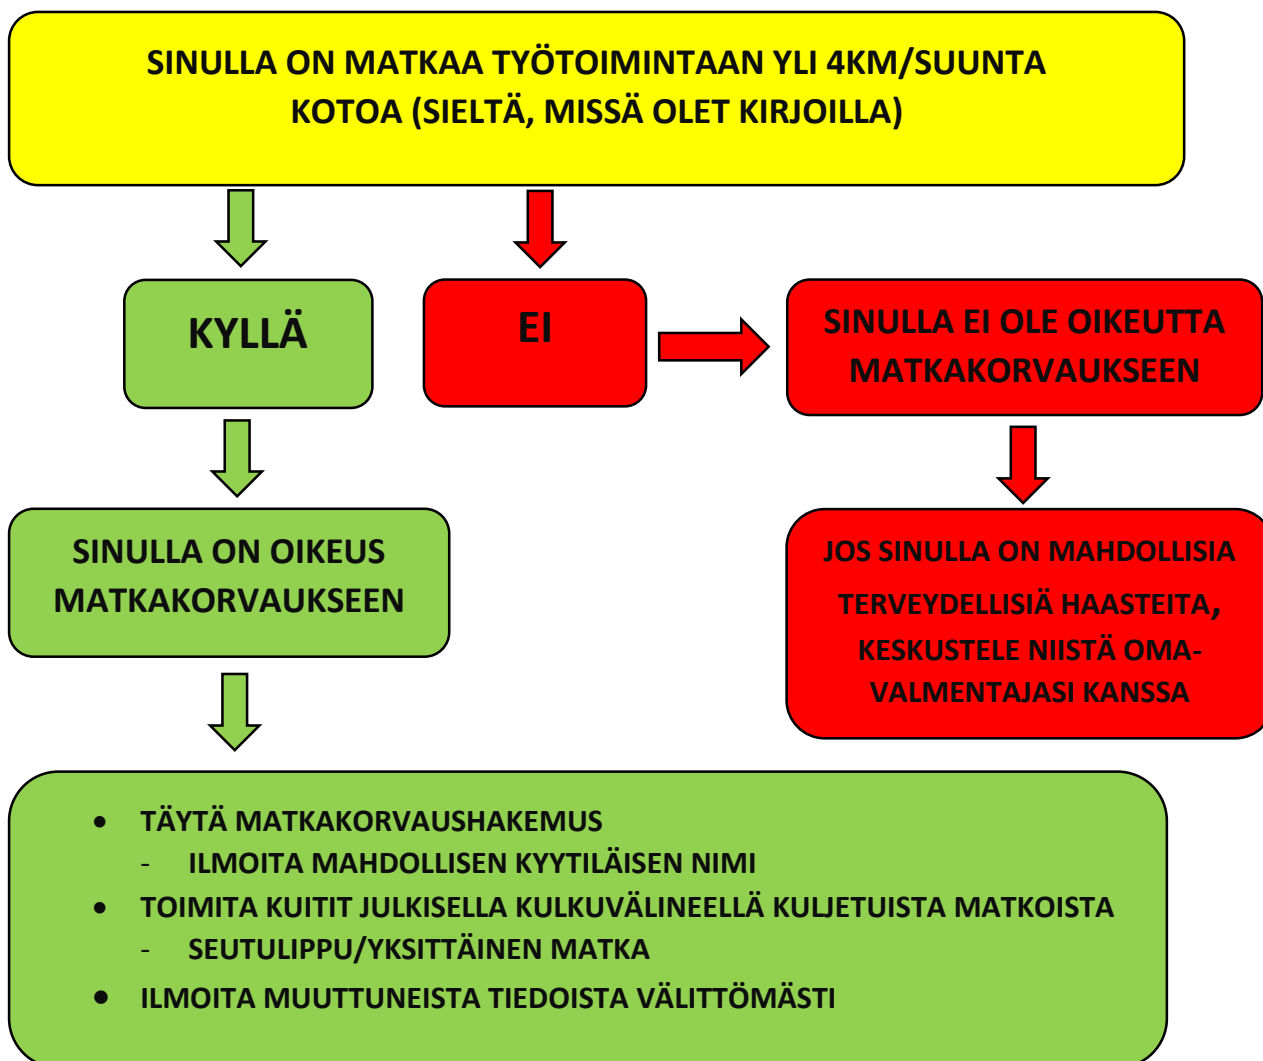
SINULLA ON MATKAA TYÖTOIMINTAAN YLI 4KM/SUUNTA KOTOA (SIELTÄ, MISSÄ OLET KIRJOILLA)

KYLLÄ

EI

SINULLA EI OLE OIKEUTTA MATKAKORVAUKSEEN

SINULLA ON OIKEUS MATKAKORVAUKSEEN

JOS SINULLA ON MAHDOLLISIA TERVEYDELLISIÄ HAASTEITA, KESKUSTELE NIISTÄ OMAVALMENTAJASI KANSSA

- TÄYTÄ MATKAKORVAUSHAKEMUS
  - ILMOITA MAHDOLLISEN KYYTILÄISEN NIMI
- TOIMITA KUITIT JULKISELLA KULKUVÄLINEELLÄ KULJETUISTA MATKOISTA
  - SEUTULIPPU/YKSITTÄINEN MATKA
- ILMOITA MUUTTUNEISTA TIEDOISTA VÄLITTÖMÄSTI